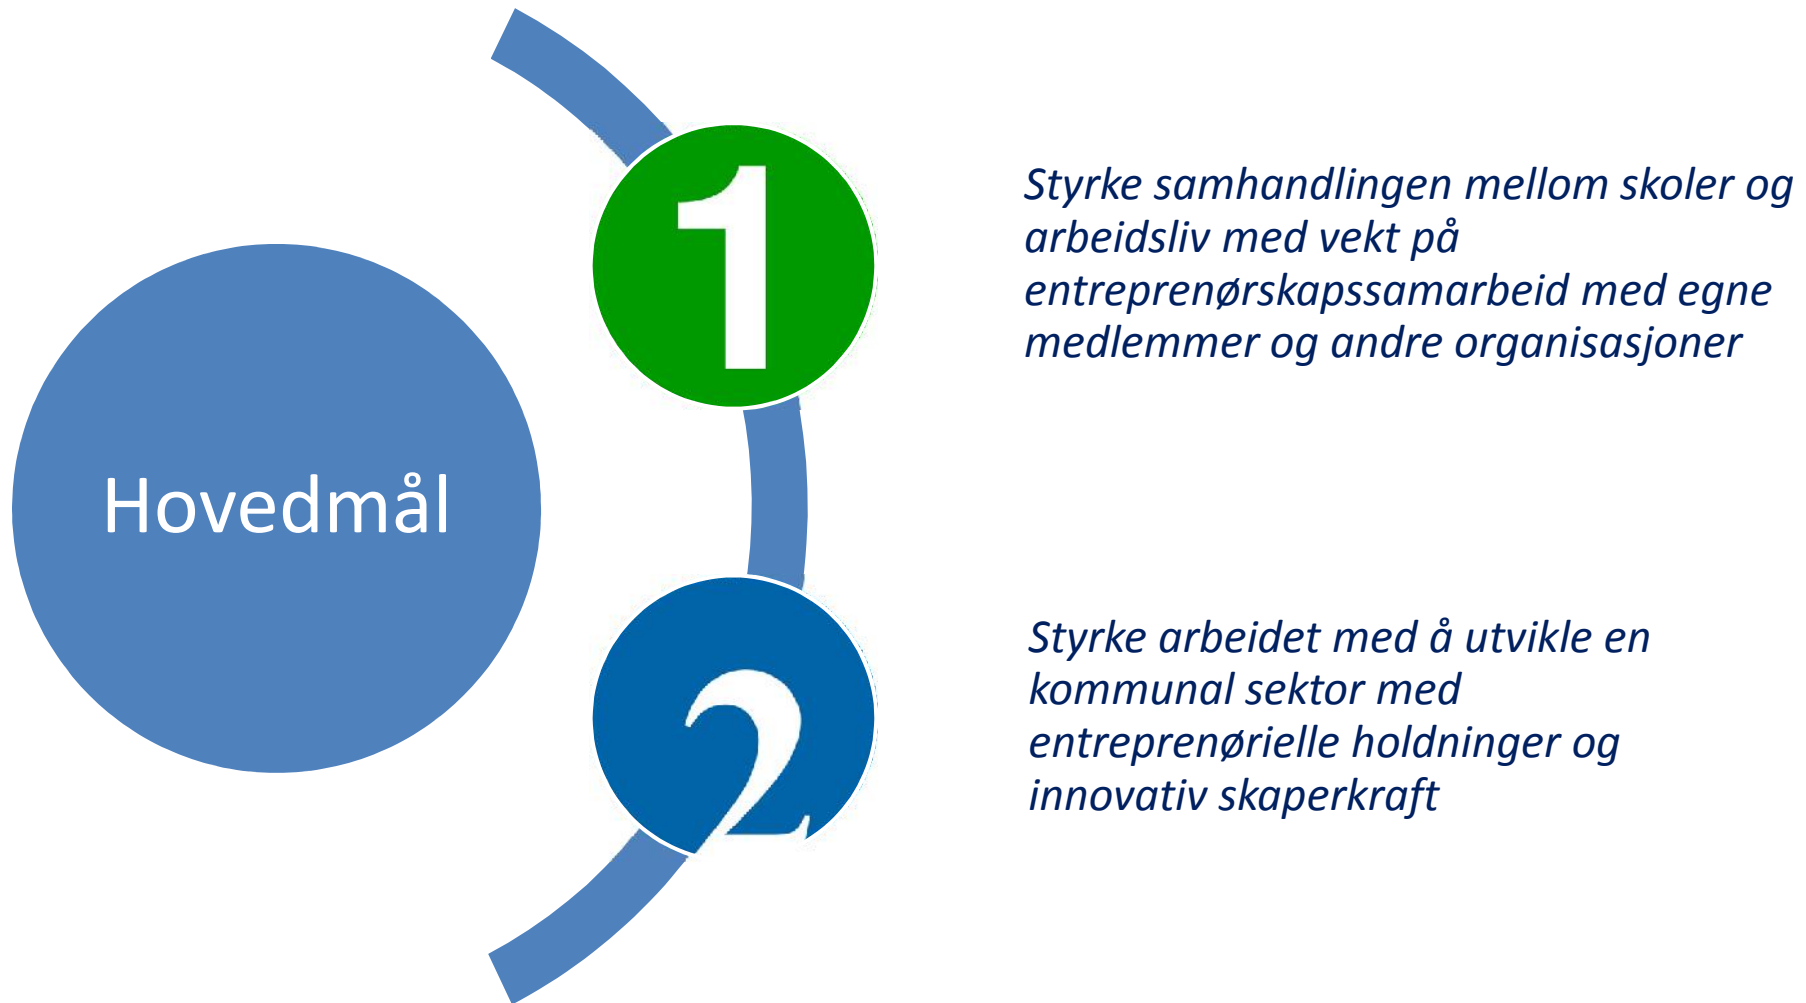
Hovedmål

1

Styrke samhandlingen mellom skoler og arbeidsliv med vekt på entreprenørskapssamarbeid med egne medlemmer og andre organisasjoner

2

Styrke arbeidet med å utvikle en kommunal sektor med entreprenørielle holdninger og innovativ skaperkraft